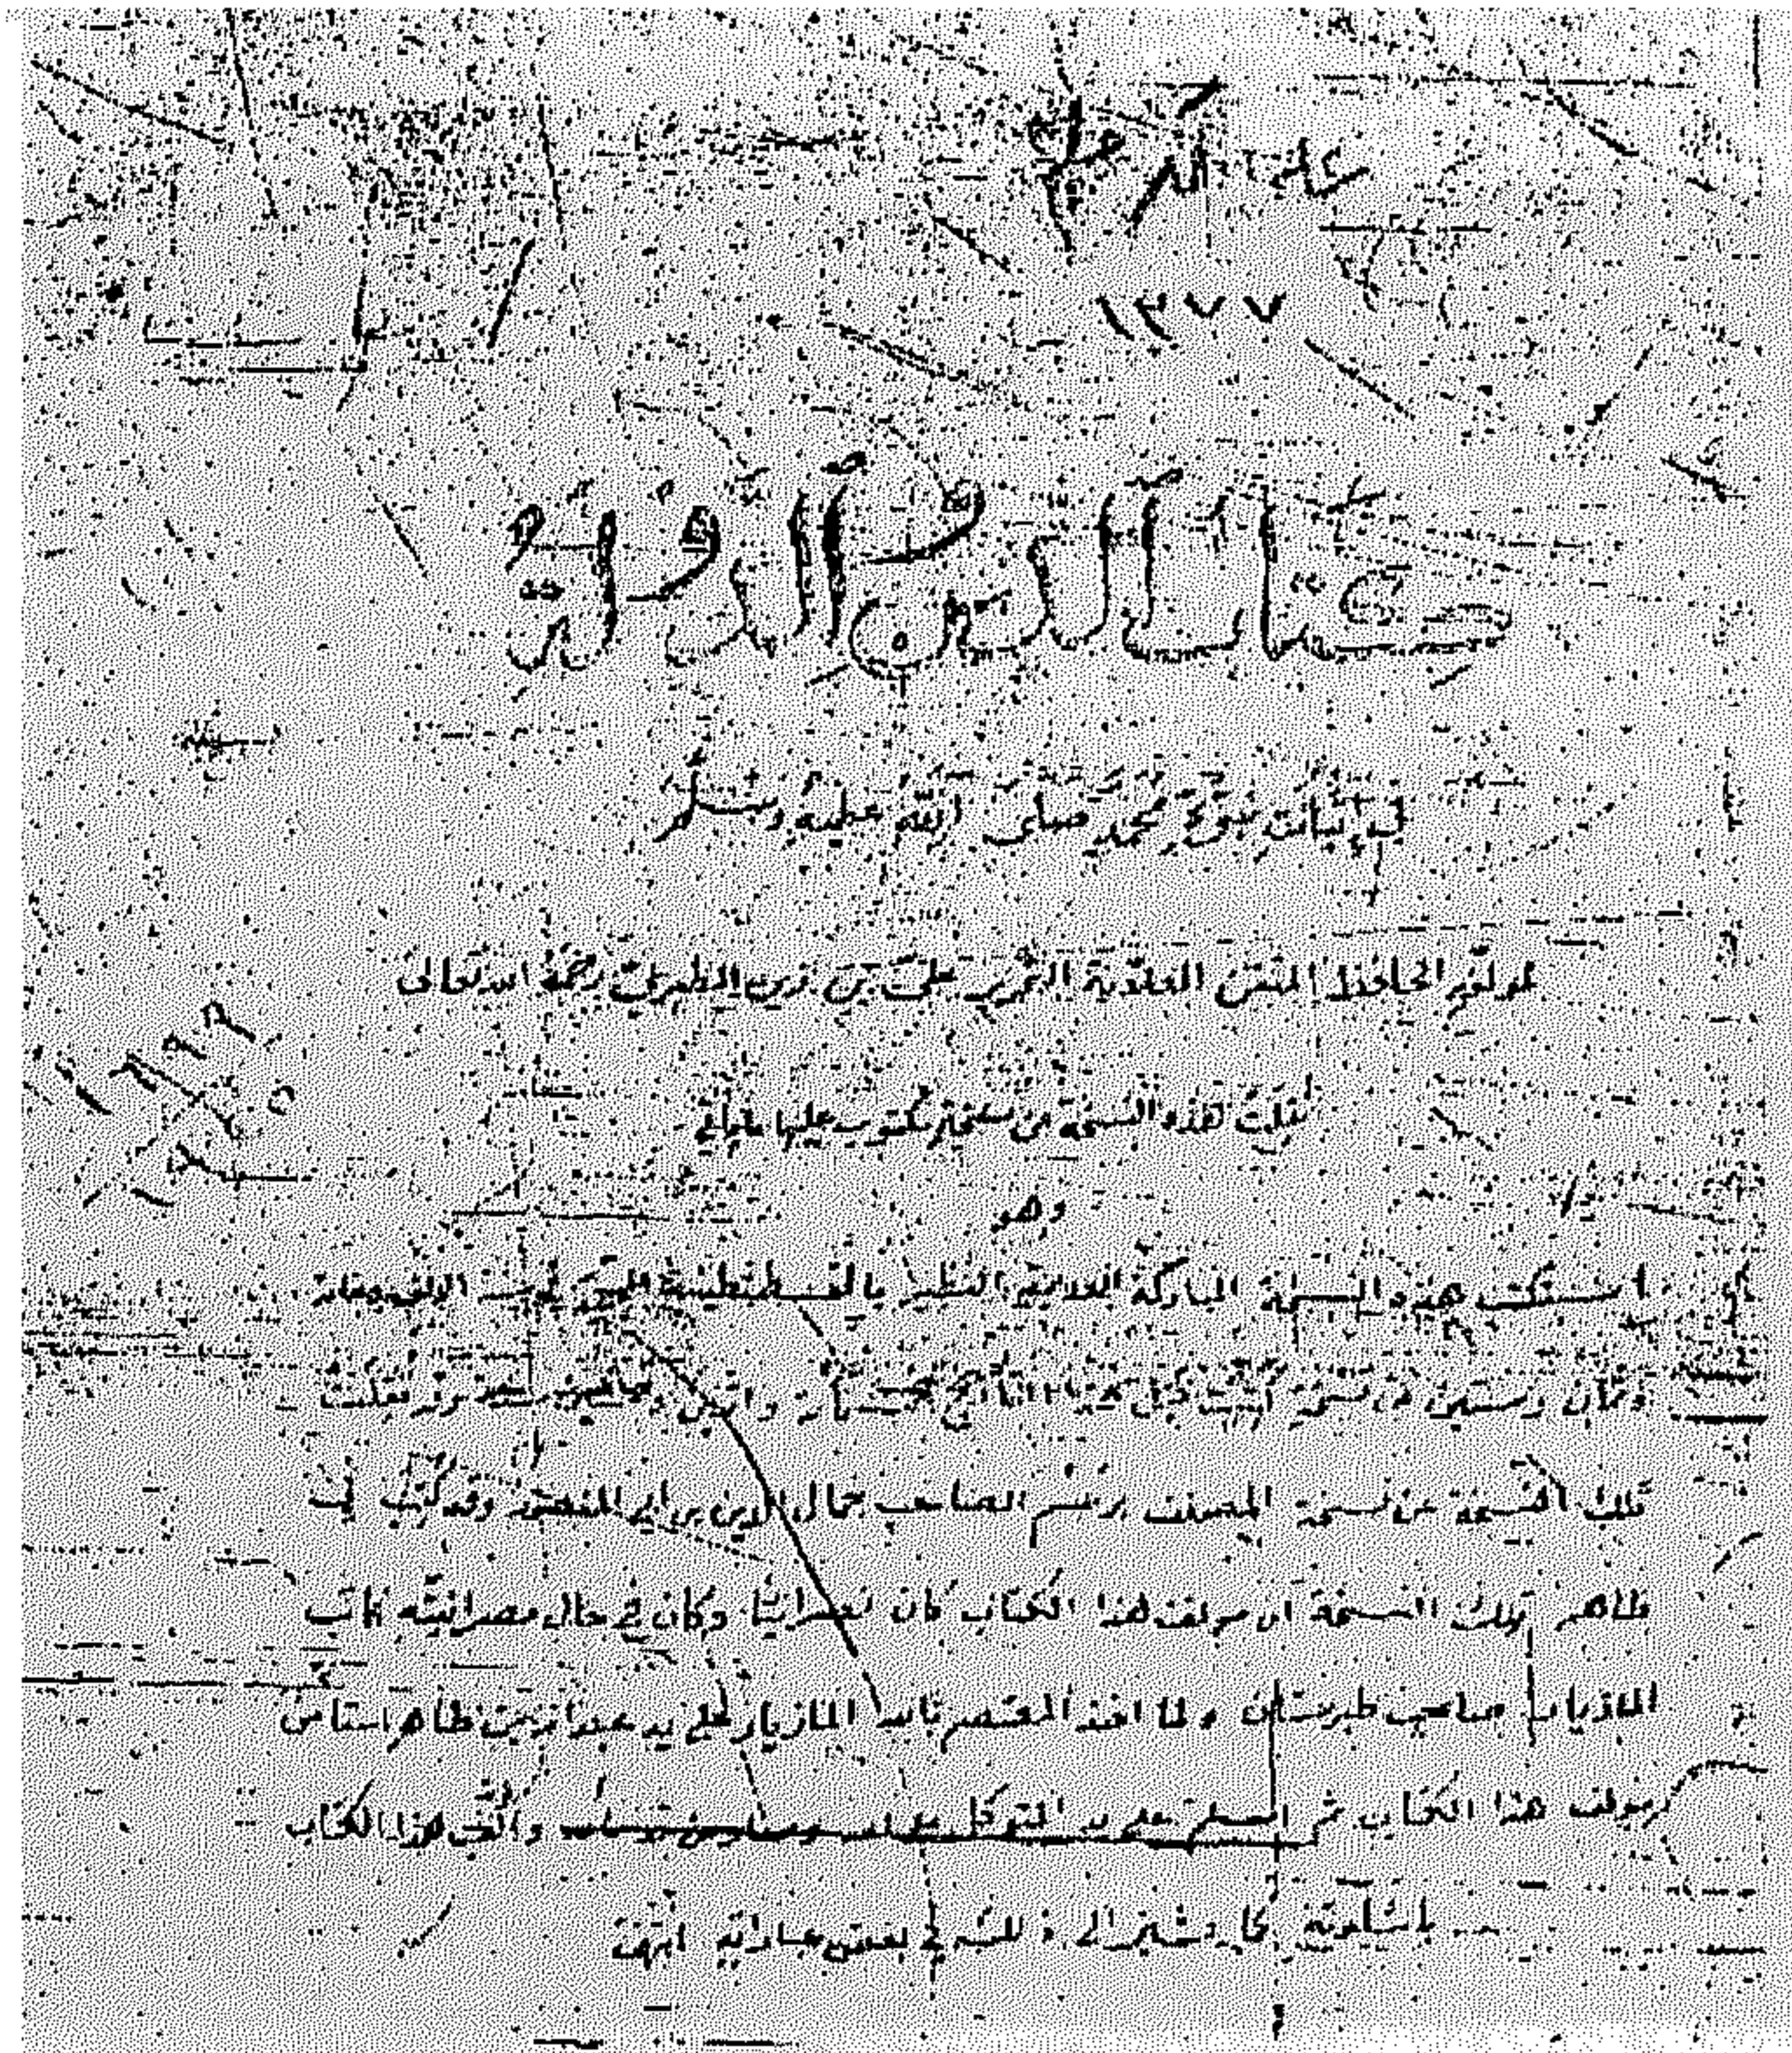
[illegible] الله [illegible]

١٢٧٧

كتاب الدين والدولة

في اثبات نبوة محمد صلى الله عليه وسلم

لمؤلفه الحاذق المتقن العلامة الشهير علي بن ربن الطبري رحمه الله تعالى

نقلت هذه النسخة من نسخة مكتوب عليها ما يلي

وهو

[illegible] النسخة المباركة العلامية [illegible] بالقسطنطينية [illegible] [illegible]

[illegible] وستين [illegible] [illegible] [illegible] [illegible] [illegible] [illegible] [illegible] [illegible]

تلك النسخة عن نسخة المصنف برسم الصاحب جمال الدين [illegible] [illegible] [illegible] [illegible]

ظاهر تلك النسخة ان مؤلف هذا الكتاب كان نصرانيا وكان في حال نصرانيته كاتب

المازيار صاحب طبرستان ولما اخذ المعتصم بالله المازيار على يد عبد الله بن طاهر اسلم

مؤلف هذا الكتاب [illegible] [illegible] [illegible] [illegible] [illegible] والف هذا الكتاب

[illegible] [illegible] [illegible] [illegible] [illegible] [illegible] انتهى